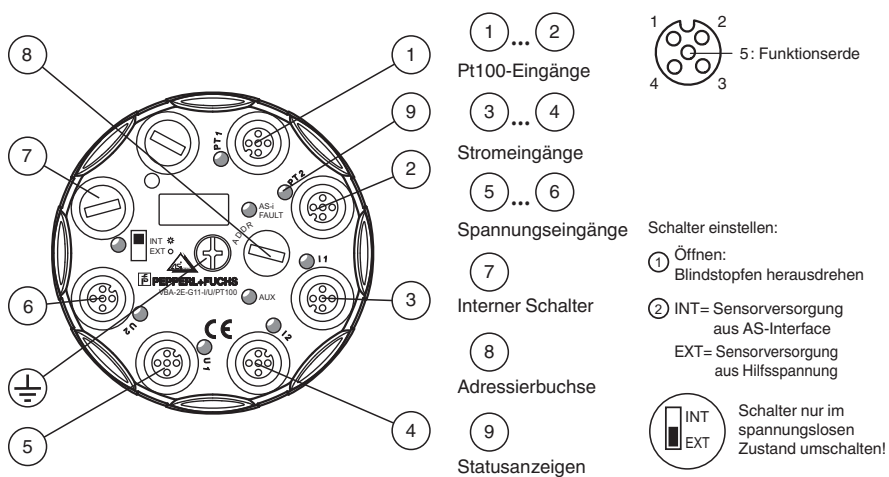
8
1
9
7
2
6
3
5
4
PT1
PT2
AS-i FAULT
INT
EXT
ADDR
I1
PEPPERL+FUCHS
VBA-2E-G11-I/U/PT100
AUX
CE
U2
U1
I2

1 ... 2
Pt100-Eingänge

3 ... 4
Stromeingänge

5 ... 6
Spannungseingänge

7
Interner Schalter

8
Adressierbuchse

9
Statusanzeigen

1 2 4 3
5: Funktionserde

Schalter einstellen:

1 Öffnen: Blindstopfen herausdrehen

2 INT= Sensorversorgung aus AS-Interface
EXT= Sensorversorgung aus Hilfsspannung

INT
EXT
Schalter nur im spannungslosen Zustand umschalten!